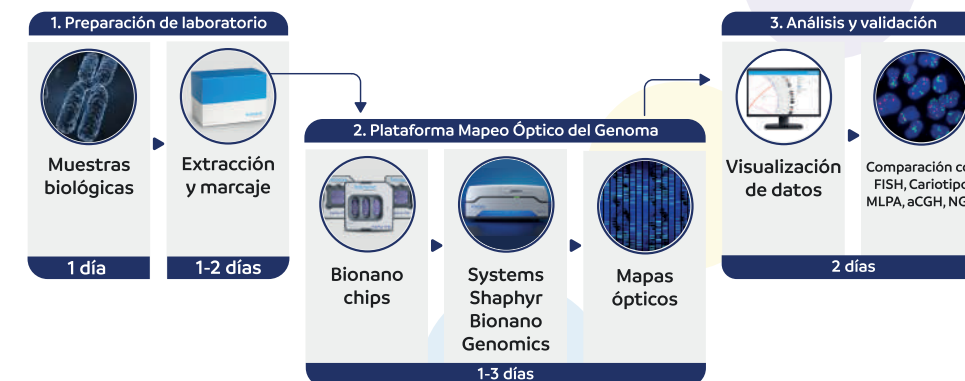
1. Preparación de laboratorio

Muestras biológicas

1 día

Extracción y marcaje

1-2 días

2. Plataforma Mapeo Óptico del Genoma

Bionano chips

Systems Shaphyr Bionano Genomics

Mapas ópticos

1-3 días

3. Análisis y validación

Visualización de datos

Comparación co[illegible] FISH, Cariotipo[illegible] MLPA, aCGH, NG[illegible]

2 días